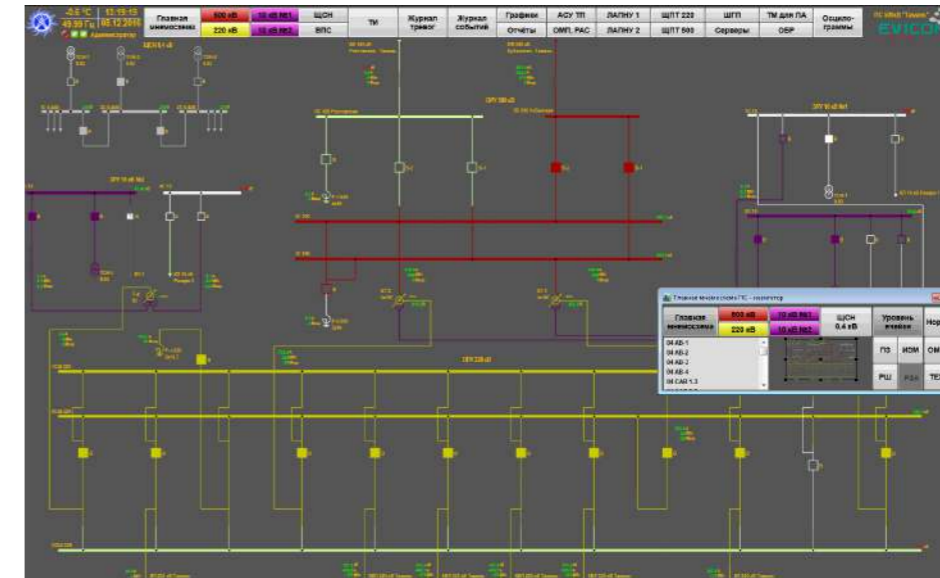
-5.6 °C 13:19:13
49.99 Гц 08.12.2016
Администратор

Главная мнемосхема
500 кВ
10 кВ №1
ЩСН
220 кВ
10 кВ №2
ВПС
ТИ
Журнал тревог
Журнал событий
Графики
Отчёты
АСУ ТП
ОМП, РАС
ЛАПНУ 1
ЛАПНУ 2
ЩПТ 220
ЩПТ 500
ШГП
Серверы
ТМ для ПА
ОБР
Осциллограммы

EVICO

ОРУ 500 кВ
ОРУ 10 кВ №1
ОРУ 10 кВ №2
ОРУ 220 кВ

Главная мнемосхема ПС - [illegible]
Главная мнемосхема
500 кВ
10 кВ №1
220 кВ
10 кВ №2
ЩСН 0,4 кВ
Уровень ячейки
Нор
04 АВ-1
04 АВ-2
04 АВ-3
04 АВ-4
04 САВ 1.3
ПЗ
ИЗМ
ОМ
РШ
РЗА
ТЕХ